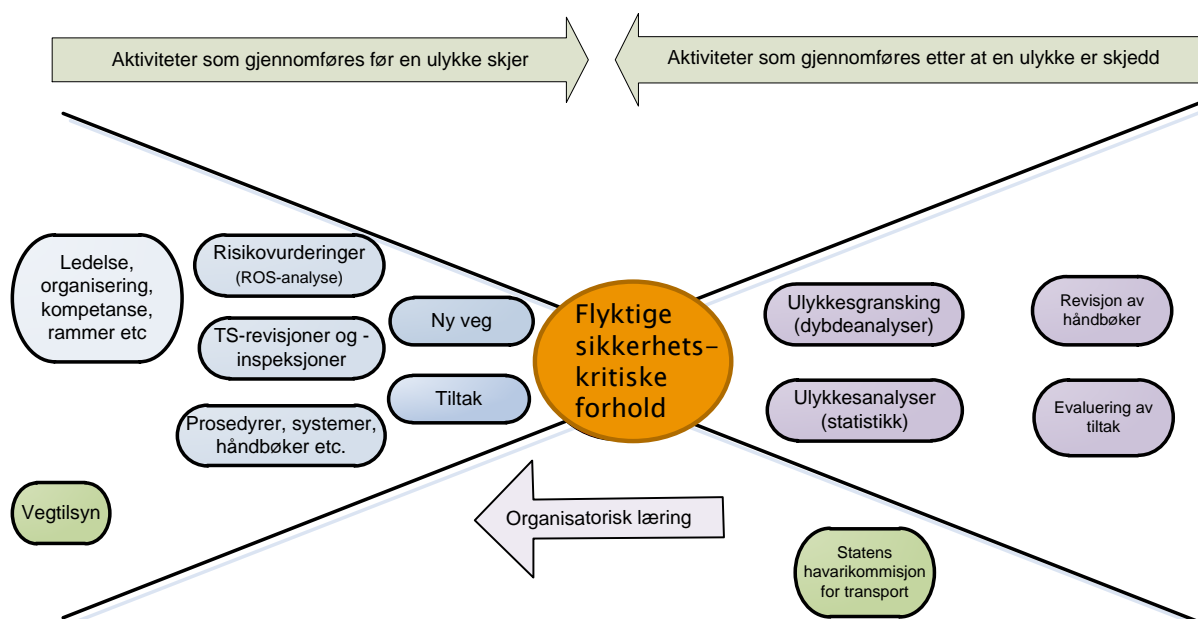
Aktiviteter som gjennomføres før en ulykke skjer

Aktiviteter som gjennomføres etter at en ulykke er skjedd

Ledelse, organisering, kompetanse, rammer etc

Risikovurderinger (ROS-analyse)

TS-revisjoner og -inspeksjoner

Prosedyrer, systemer, håndbøker etc.

Ny veg

Tiltak

Flyktige sikkerhets-kritiske forhold

Ulykkesgransking (dybdeanalyser)

Ulykkesanalyser (statistikk)

Revisjon av håndbøker

Evaluering av tiltak

Vegtilsyn

Organisatorisk læring

Statens havarikommisjon for transport